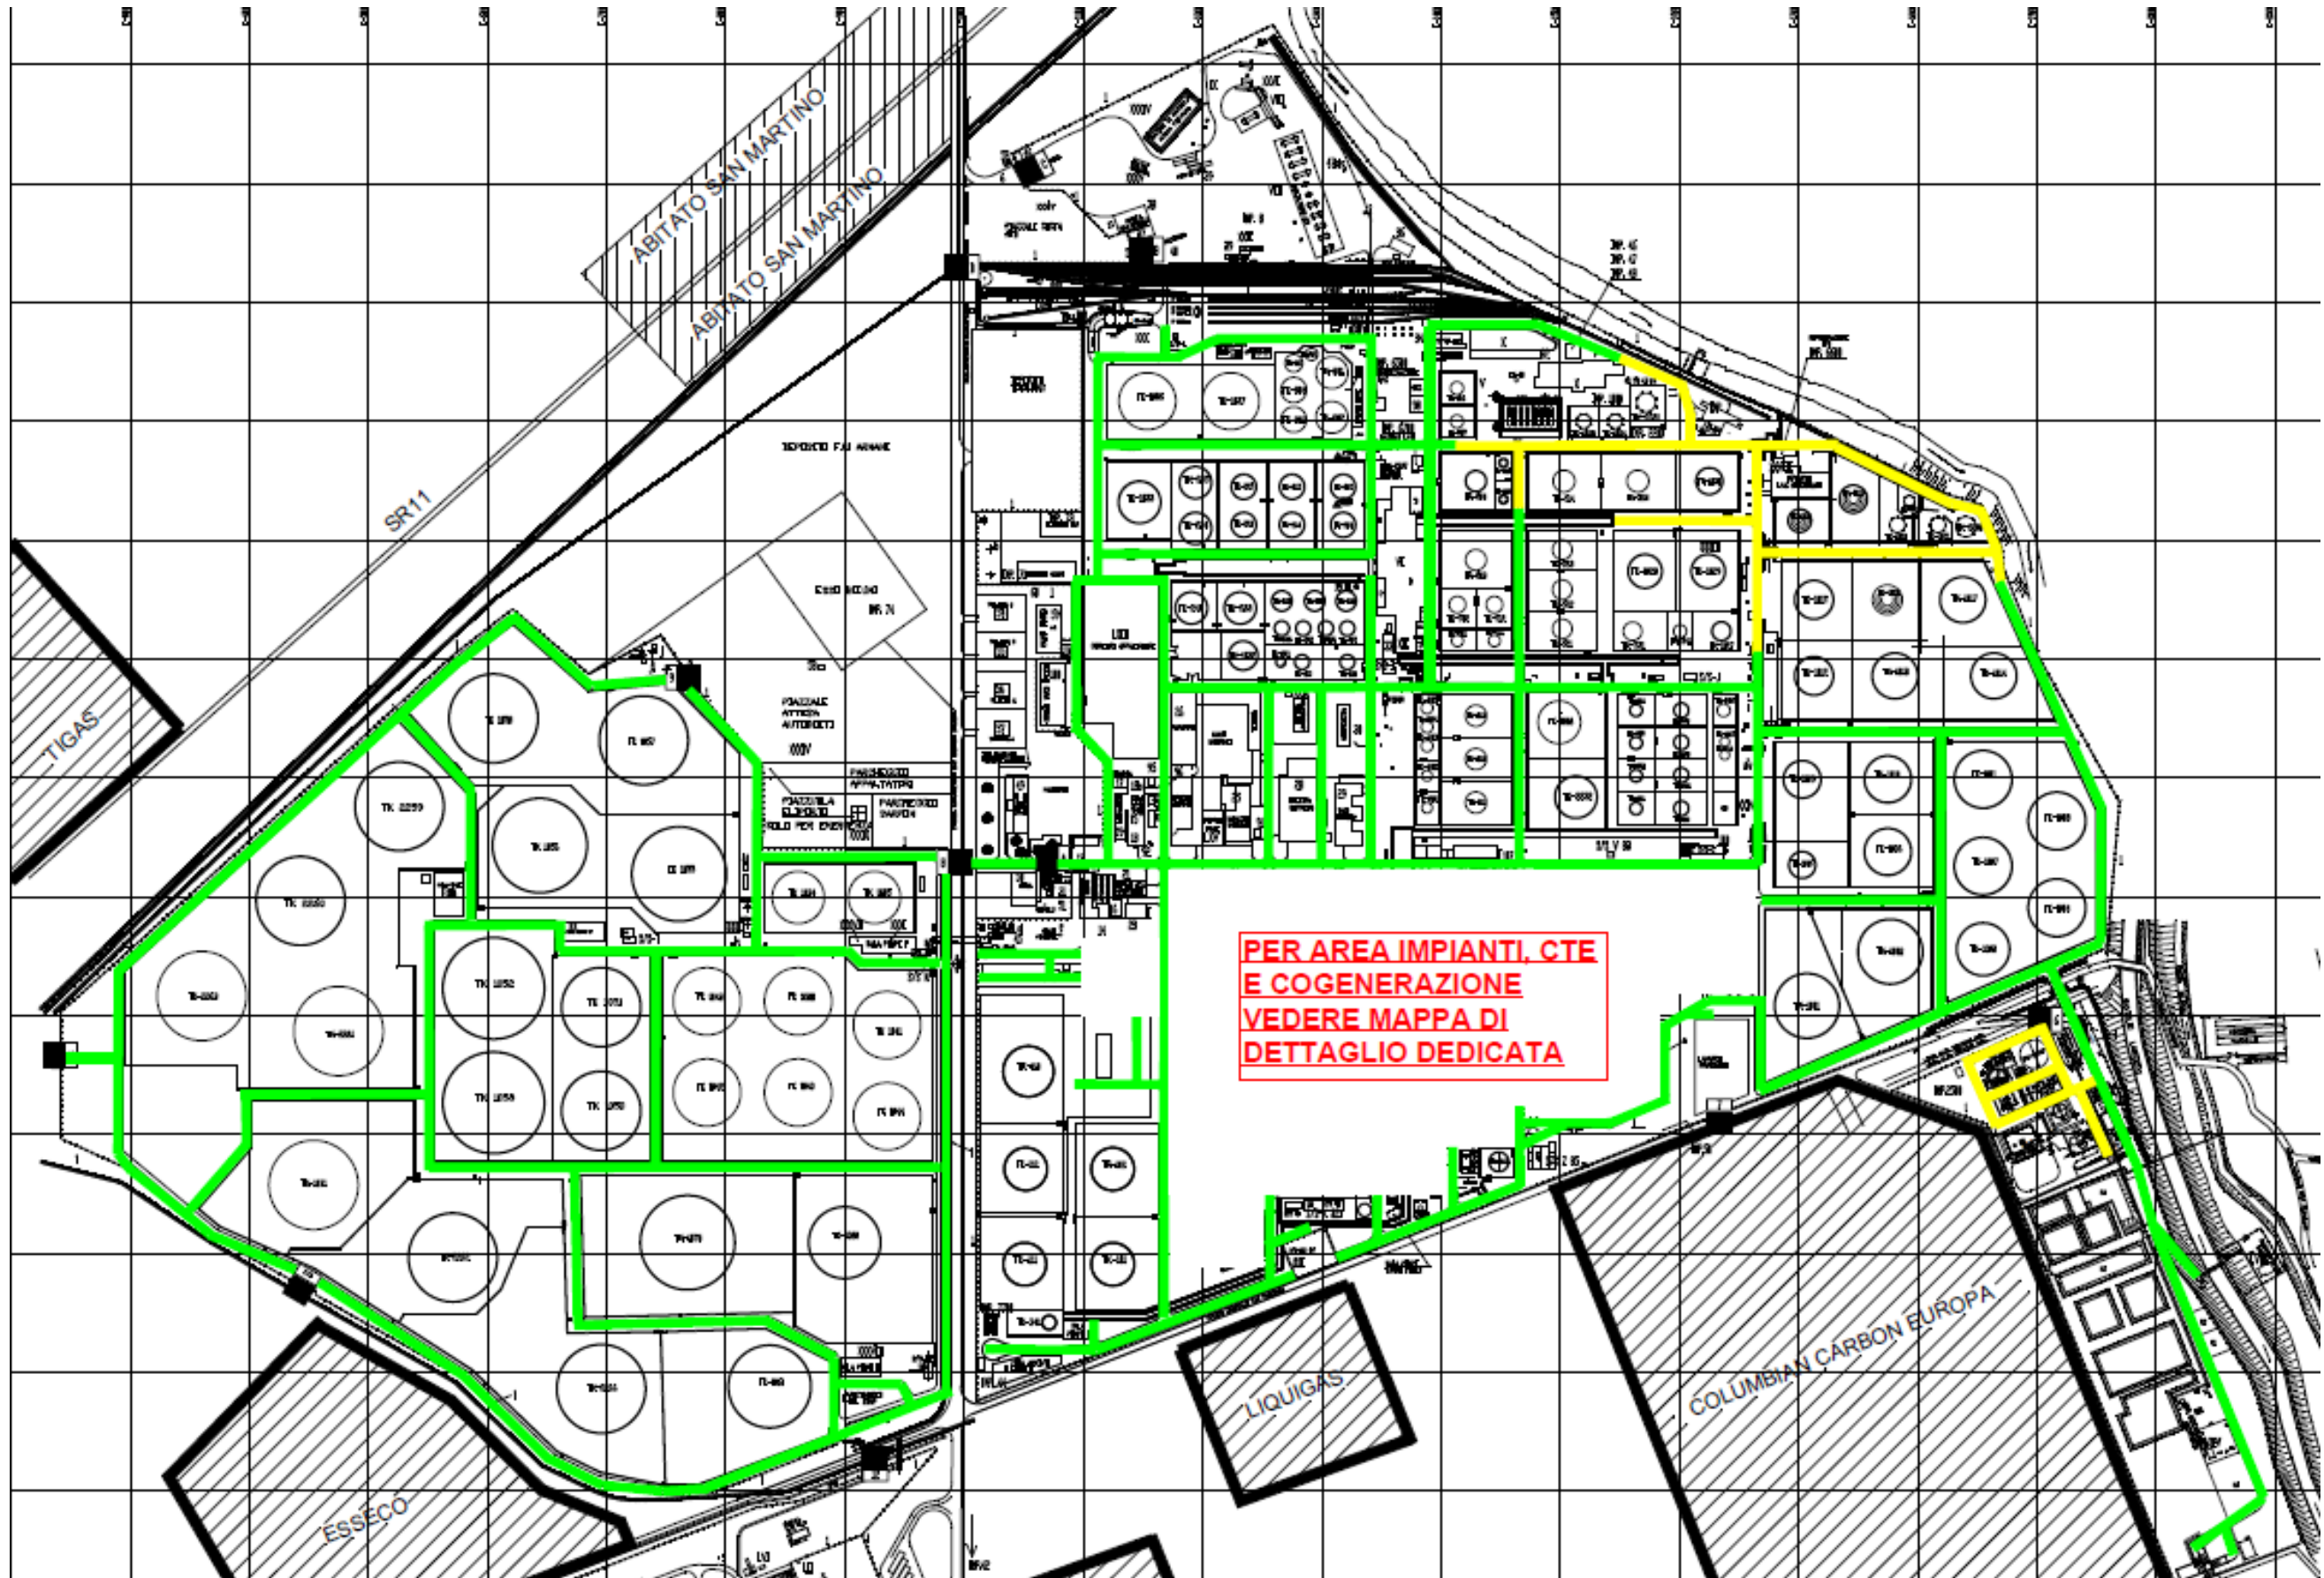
ABITATO SAN MARTINO

ABITATO SAN MARTINO

SR11

TIGAS

ESSECO

LIQUIGAS

COLUMBIAN CARBON EUROPA

PER AREA IMPIANTI, CTE E COGENERAZIONE VEDERE MAPPA DI DETTAGLIO DEDICATA

DEPOSITO FAI ARMANI

PIAZZALE ATTESA AUTOBOTTI

PARCHEGGIO APPALTATORI

PARCHEGGIO

TK 2259

TK 1050

TK 1052

TK 1053

TK 1058